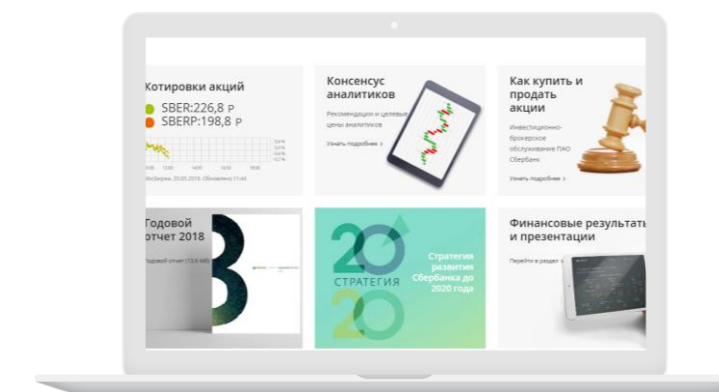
Котировки акций

SBER:226,8 ₽
SBERP:198,8 ₽

Консенсус аналитиков

Рекомендации и целевые цены аналитиков

Узнать подробнее >

Как купить и продать акции

Инвестиционно-брокерское обслуживание ПАО Сбербанк

Узнать подробнее >

Годовой отчет 2018

Годовой отчет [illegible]

20 СТРАТЕГИЯ 20

Стратегия развития Сбербанка до 2020 года

Финансовые результаты и презентации

Перейти в раздел >